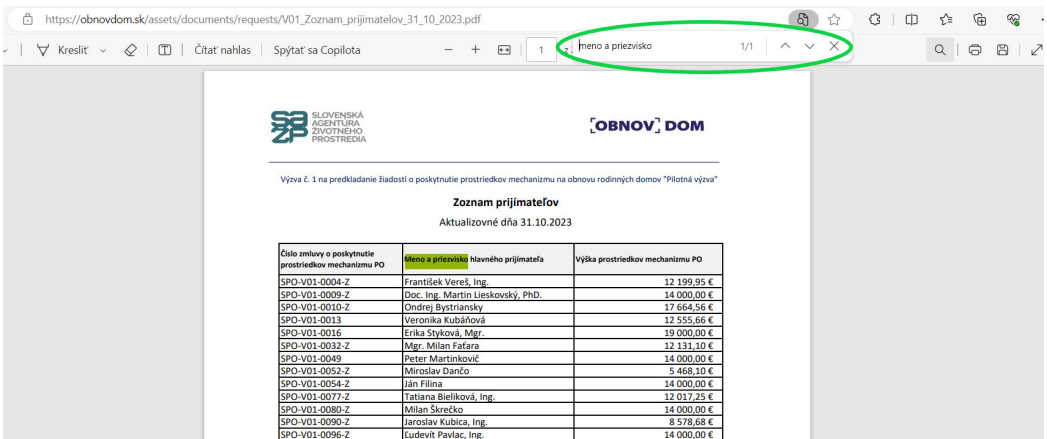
https://obnovdom.sk/assets/documents/requests/V01_Zoznam_prijimatelov_31_10_2023.pdf

Kresliť | Čítať nahlas | Spýtať sa Copilota | − + | 1 | meno a priezvisko 1/1

SLOVENSKÁ AGENTÚRA ŽIVOTNÉHO PROSTREDIA

[OBNOV] DOM

Výzva č. 1 na predkladanie žiadostí o poskytnutie prostriedkov mechanizmu na obnovu rodinných domov "Pilotná výzva"

Zoznam prijímateľov

Aktualizovné dňa 31.10.2023

| Číslo zmluvy o poskytnutie prostriedkov mechanizmu PO | Meno a priezvisko hlavného prijímateľa | Výška prostriedkov mechanizmu PO |
|---|---|---|
| SPO-V01-0004-Z | František Vereš, Ing. | 12 199,95 € |
| SPO-V01-0009-Z | Doc. Ing. Martin Lieskovský, PhD. | 14 000,00 € |
| SPO-V01-0010-Z | Ondrej Bystriansky | 17 664,56 € |
| SPO-V01-0013 | Veronika Kubáňová | 12 555,66 € |
| SPO-V01-0016 | Erika Styková, Mgr. | 19 000,00 € |
| SPO-V01-0032-Z | Mgr. Milan Faťara | 12 131,10 € |
| SPO-V01-0049 | Peter Martinkovič | 14 000,00 € |
| SPO-V01-0052-Z | Miroslav Dančo | 5 468,10 € |
| SPO-V01-0054-Z | Ján Filina | 14 000,00 € |
| SPO-V01-0077-Z | Tatiana Bieliková, Ing. | 12 017,25 € |
| SPO-V01-0080-Z | Milan Škrečko | 14 000,00 € |
| SPO-V01-0090-Z | Jaroslav Kubica, Ing. | 8 578,68 € |
| SPO-V01-0096-Z | Ľudevít Pavlac, Ing. | 14 000,00 € |